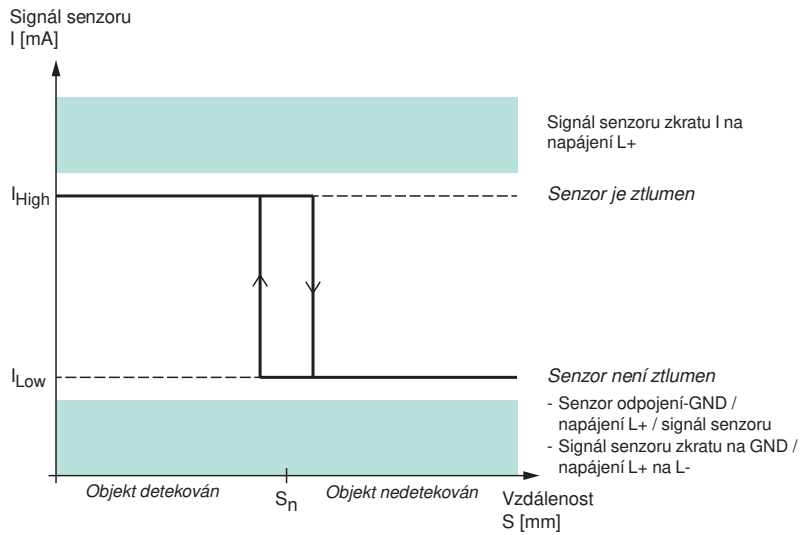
Signál senzoru
I [mA]

Signál senzoru zkratu I na napájení L+

$I_{High}$

Senzor je ztlumen

$I_{Low}$

Senzor není ztlumen

- Senzor odpojení-GND / napájení L+ / signál senzoru
- Signál senzoru zkratu na GND / napájení L+ na L-

Objekt detekován

$S_n$

Objekt nedetekován

Vzdálenost
S [mm]